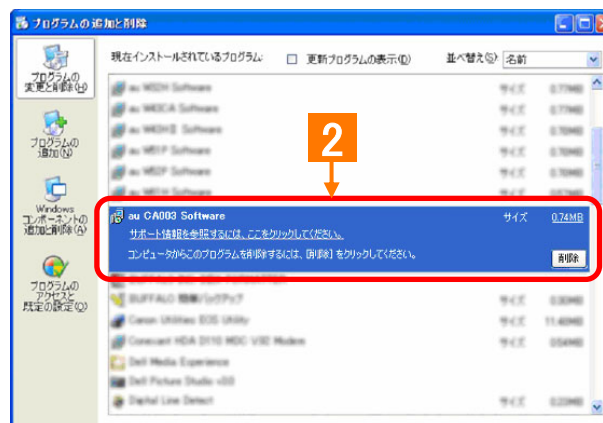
プログラムの追加と削除

プログラムの変更と削除(H)

プログラムの追加(N)

Windows コンポーネントの追加と削除(A)

プログラムのアクセスと既定の設定(O)

現在インストールされているプログラム: 更新プログラムの表示(D) 並べ替え(S): 名前

au W52H Software サイズ 0.77MB
au W43CA Software サイズ 0.77MB
au W43H II Software サイズ 0.70MB
au W51P Software サイズ 0.70MB
au W52P Software サイズ 0.70MB
au W61H Software サイズ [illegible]

2

au CA003 Software サイズ 0.74MB
サポート情報を参照するには、ここをクリックしてください。
コンピュータからこのプログラムを削除するには、[削除] をクリックしてください。 削除

BUFFALO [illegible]/バックアップ
Canon Utilities EOS Utility サイズ 11.40MB
Conexant HDA D110 MDC V.92 Modem サイズ 0.54MB
Dell Media Experience
Dell Picture Studio v3.0
Digital Line Detect サイズ 0.23MB